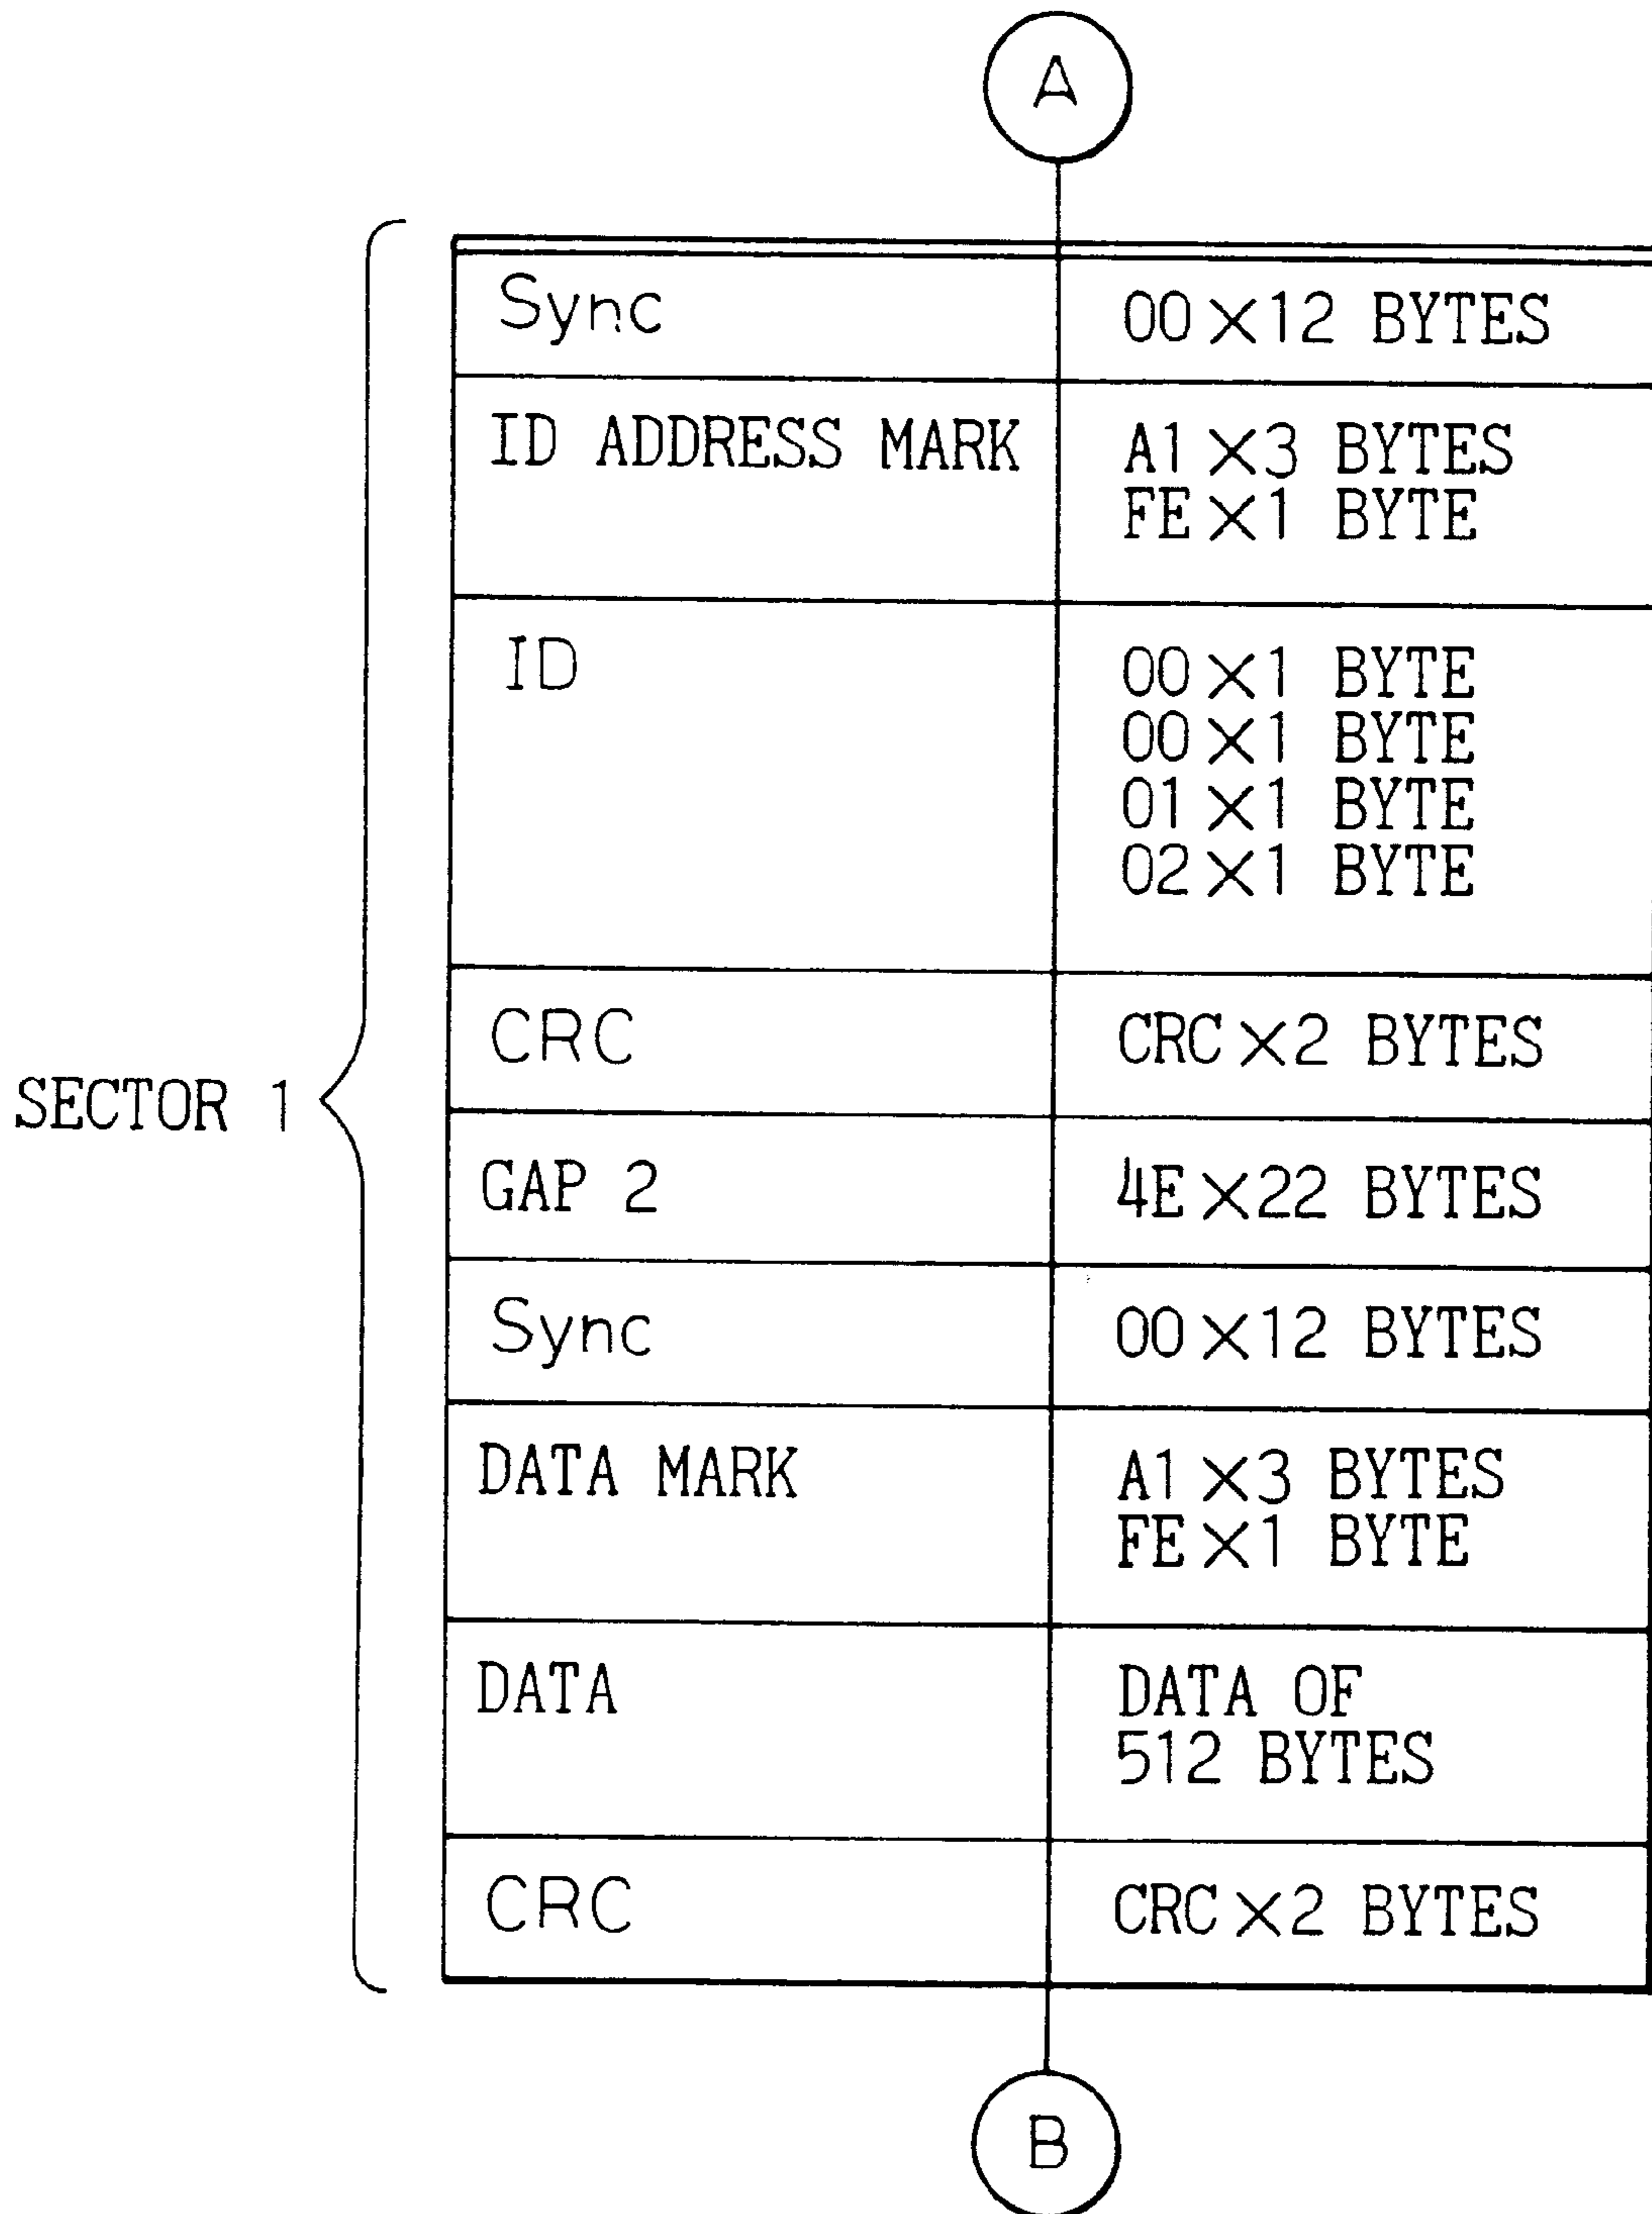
A

SECTOR 1

| Sync | 00 $\times$12 BYTES |
|---|---|
| ID ADDRESS MARK | A1 $\times$3 BYTES FE $\times$1 BYTE |
| ID | 00 $\times$1 BYTE 00 $\times$1 BYTE 01 $\times$1 BYTE 02 $\times$1 BYTE |
| CRC | CRC $\times$2 BYTES |
| GAP 2 | 4E $\times$22 BYTES |
| Sync | 00 $\times$12 BYTES |
| DATA MARK | A1 $\times$3 BYTES FE $\times$1 BYTE |
| DATA | DATA OF 512 BYTES |
| CRC | CRC $\times$2 BYTES |

B